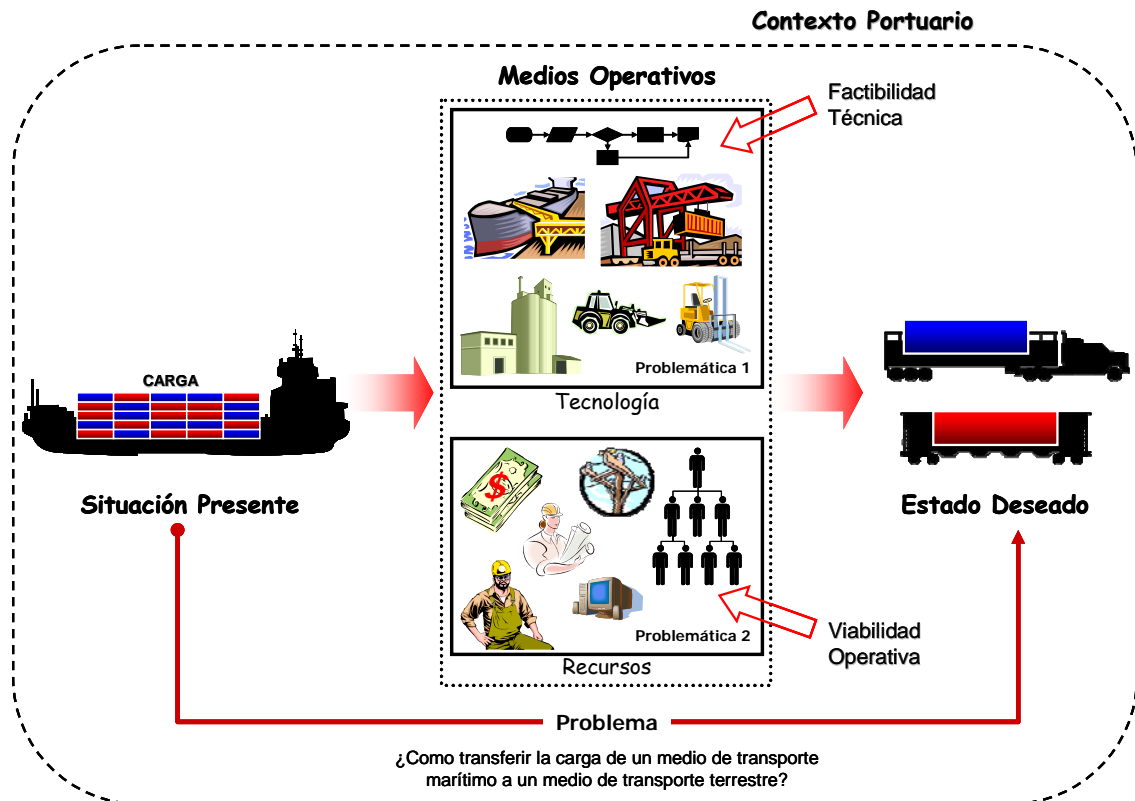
Contexto Portuario

Medios Operativos

Factibilidad Técnica

CARGA

Problemática 1

Tecnología

Situación Presente

Estado Deseado

Problemática 2

Viabilidad Operativa

Recursos

Problema

¿Como transferir la carga de un medio de transporte marítimo a un medio de transporte terrestre?